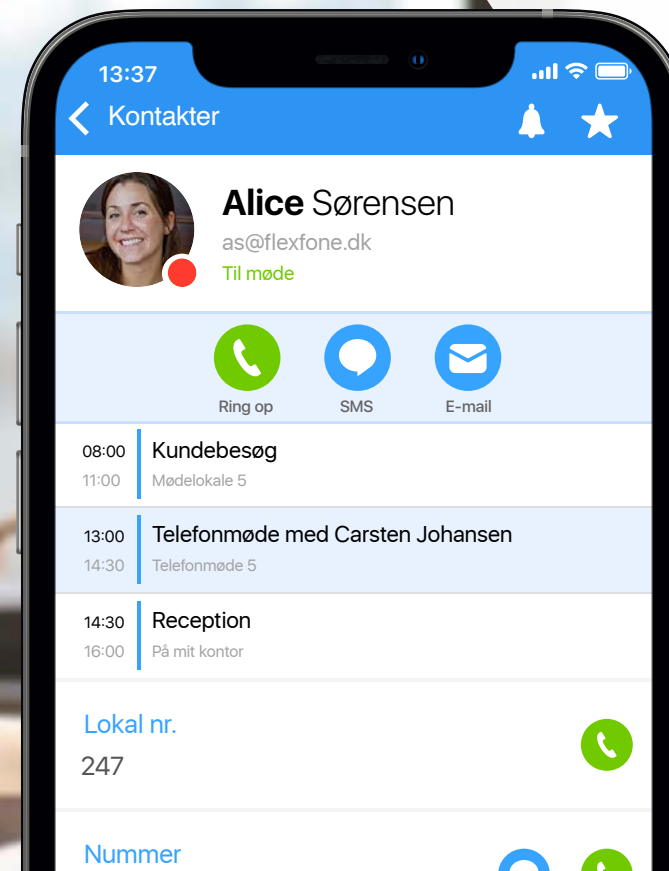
13:37

Kontakter

Alice Sørensen
as@flexfone.dk
Til møde

Ring op
SMS
E-mail

08:00
11:00
Kundebesøg
Mødelokale 5

13:00
14:30
Telefonmøde med Carsten Johansen
Telefonmøde 5

14:30
16:00
Reception
På mit kontor

Lokal nr.
247

Nummer